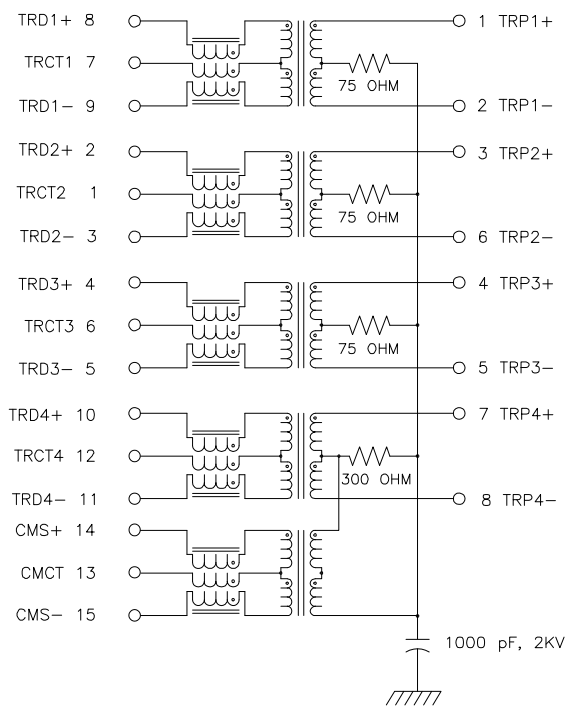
TRD1+ 8
TRCT1 7
TRD1− 9
1 TRP1+
75 OHM
2 TRP1−

TRD2+ 2
TRCT2 1
TRD2− 3
3 TRP2+
75 OHM
6 TRP2−

TRD3+ 4
TRCT3 6
TRD3− 5
4 TRP3+
75 OHM
5 TRP3−

TRD4+ 10
TRCT4 12
TRD4− 11
7 TRP4+
300 OHM
8 TRP4−

CMS+ 14
CMCT 13
CMS− 15

1000 pF, 2KV